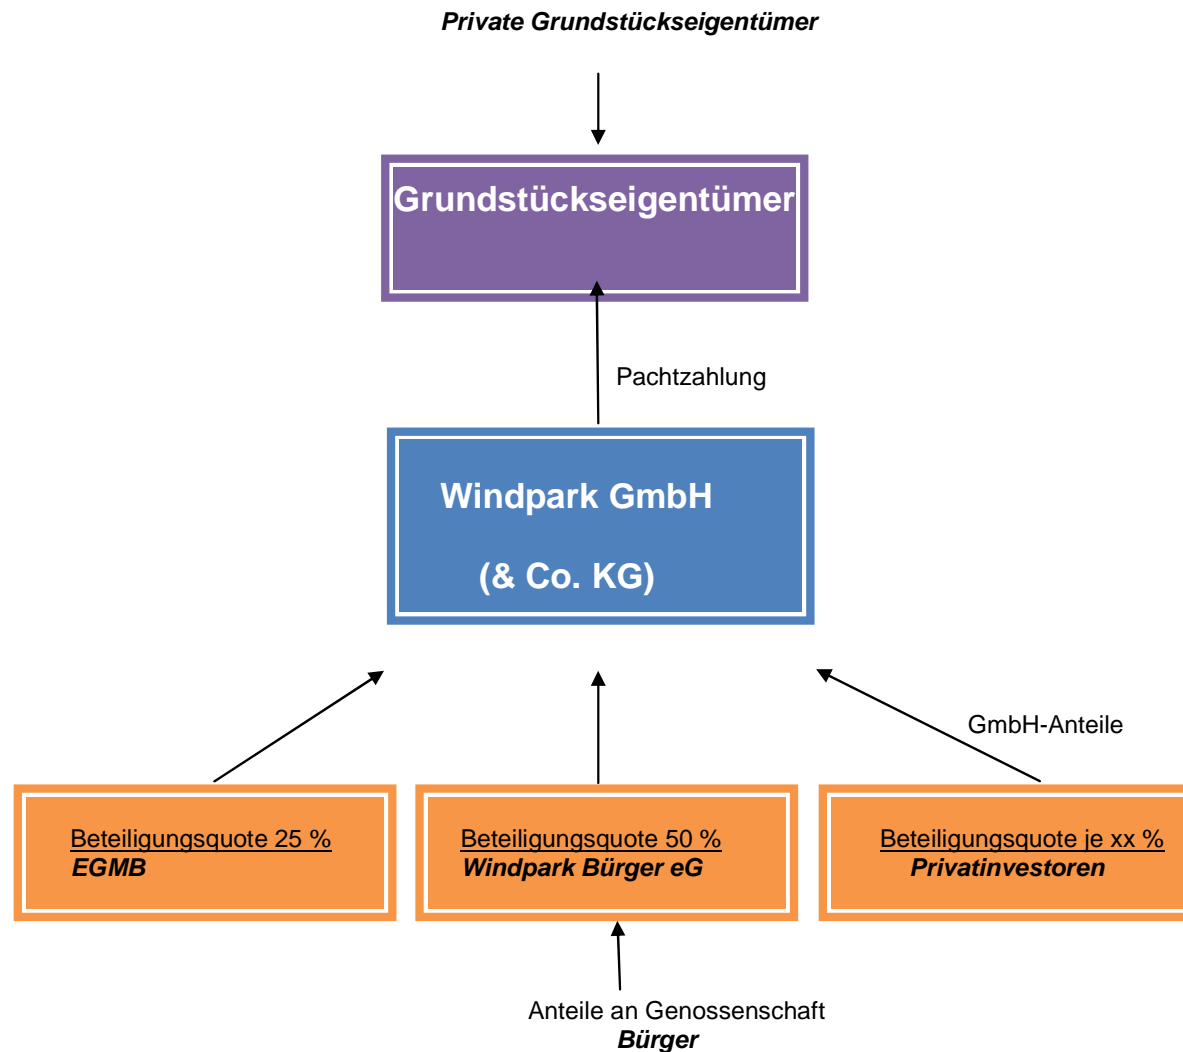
Private Grundstückseigentümer

Grundstückseigentümer

Pachtzahlung

Windpark GmbH

(& Co. KG)

GmbH-Anteile

Beteiligungsquote 25 %
EGMB

Beteiligungsquote 50 %
Windpark Bürger eG

Beteiligungsquote je xx %
Privatinvestoren

Anteile an Genossenschaft
Bürger